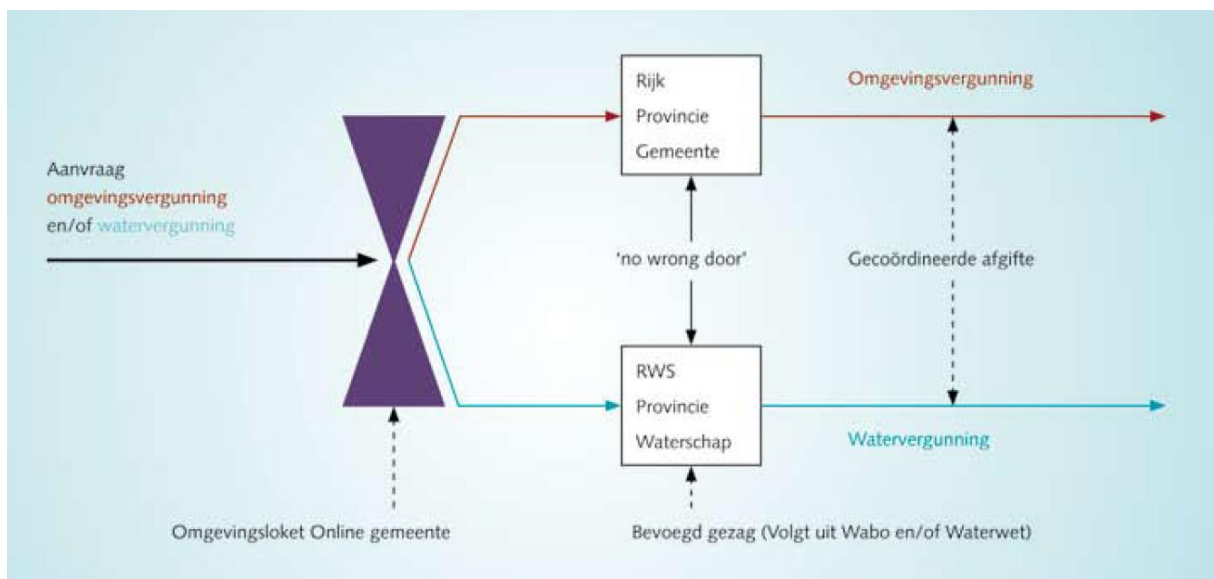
Aanvraag
omgevingsvergunning
en/of watervergunning

Rijk
Provincie
Gemeente

Omgevingsvergunning

'no wrong door'

Gecoördineerde afgifte

RWS
Provincie
Waterschap

Watervergunning

Omgevingsloket Online gemeente

Bevoegd gezag (Volgt uit Wabo en/of Waterwet)